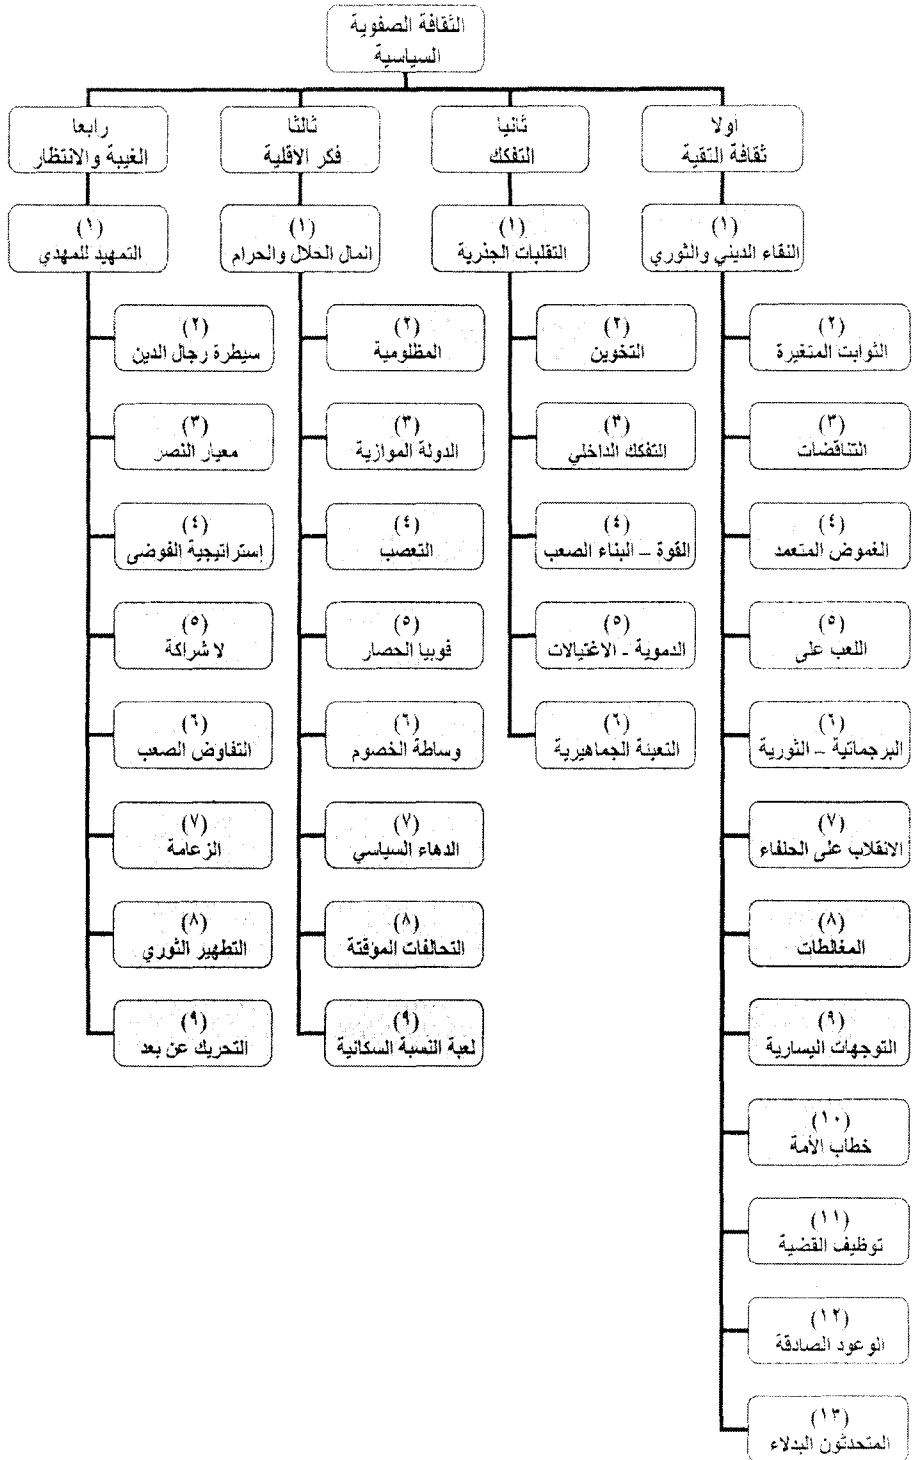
الثقافة الصفوية السياسية

اولا
ثقافة التقية

(١)
النقاء الديني والثوري

(٢)
الثوابت المتغيرة

(٣)
التناقضات

(٤)
الغموض المتعمد

(٥)
اللعب على

(٦)
البرجماتية – الثورية

(٧)
الانقلاب على الحلفاء

(٨)
المغالطات

(٩)
التوجهات اليسارية

(١٠)
خطاب الأمة

(١١)
توظيف القضية

(١٢)
الوعود الصادقة

(١٣)
المتحدثون البدلاء

ثانيا
التفكك

(١)
التقلبات الجذرية

(٢)
التخوين

(٣)
التفكك الداخلي

(٤)
القوة – البناء الصعب

(٥)
الدموية - الاغتيالات

(٦)
التعبئة الجماهيرية

ثالثا
فكر الاقلية

(١)
انمال الحلال والحرام

(٢)
المظلومية

(٣)
الدولة الموازية

(٤)
التعصب

(٥)
فوبيا الحصار

(٦)
وساطة الخصوم

(٧)
الدهاء السياسي

(٨)
التحالفات الموقتة

(٩)
لعبة النسبة السكانية

رابعا
الغيبة والانتظار

(١)
التمهيد للمهدي

(٢)
سيطرة رجال الدين

(٣)
معيار النصر

(٤)
إستراتيجية الفوضى

(٥)
لا شراكة

(٦)
التفاوض الصعب

(٧)
الزعامة

(٨)
التطهير الثوري

(٩)
التحريك عن بعد